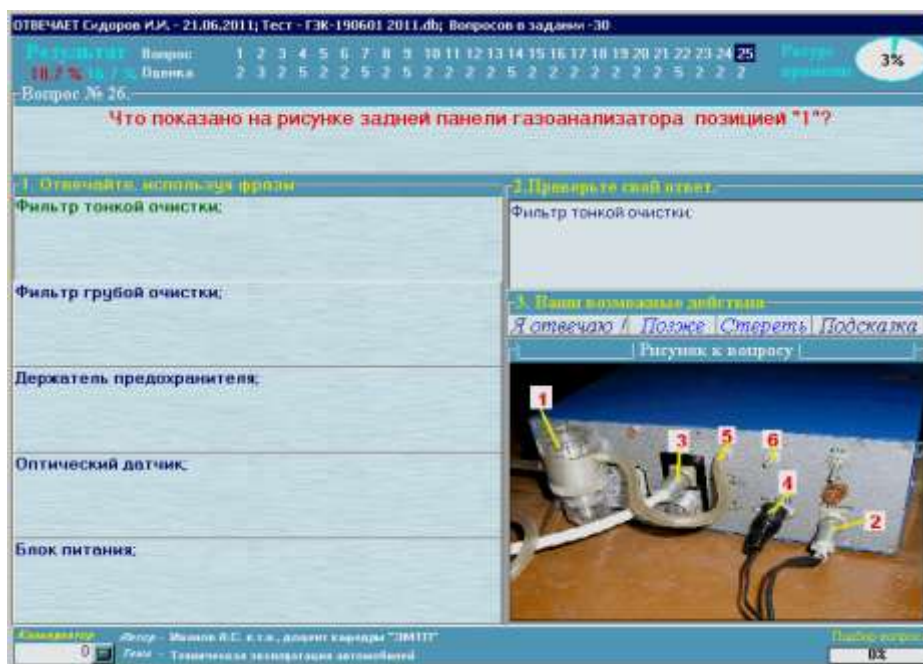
ОТВЕЧАЕТ Сидоров И.И. - 21.06.2011; Тест - ГЭК-190601 2011.db; Вопросов в задании -30

Результат
Вопрос 1 2 3 4 5 6 7 8 9 10 11 12 13 14 15 16 17 18 19 20 21 22 23 24 25
18,7 % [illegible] Оценка 2 3 2 5 2 2 5 2 5 2 2 2 2 2 5 2 2 2 2 2 2 2 5 2 2 2
Ресурс времени 3%

Вопрос № 26.

Что показано на рисунке задней панели газоанализатора позицией "1"?

1. Отвечайте, используя фразы

Фильтр тонкой очистки;

Фильтр грубой очистки;

Держатель предохранителя;

Оптический датчик;

Блок питания;

2. Проверьте свой ответ.

Фильтр тонкой очистки;

3. Ваши возможные действия

Я отвечаю ! | Позже | Стереть | Подсказка

Рисунок к вопросу

1 3 5 6 4 2

Компьютер 0
Автор - Иванов И.С. к.т.н., доцент кафедры "ЭМТП"
Тема - Техническая эксплуатация автомобилей

Подбор вопроса
0%